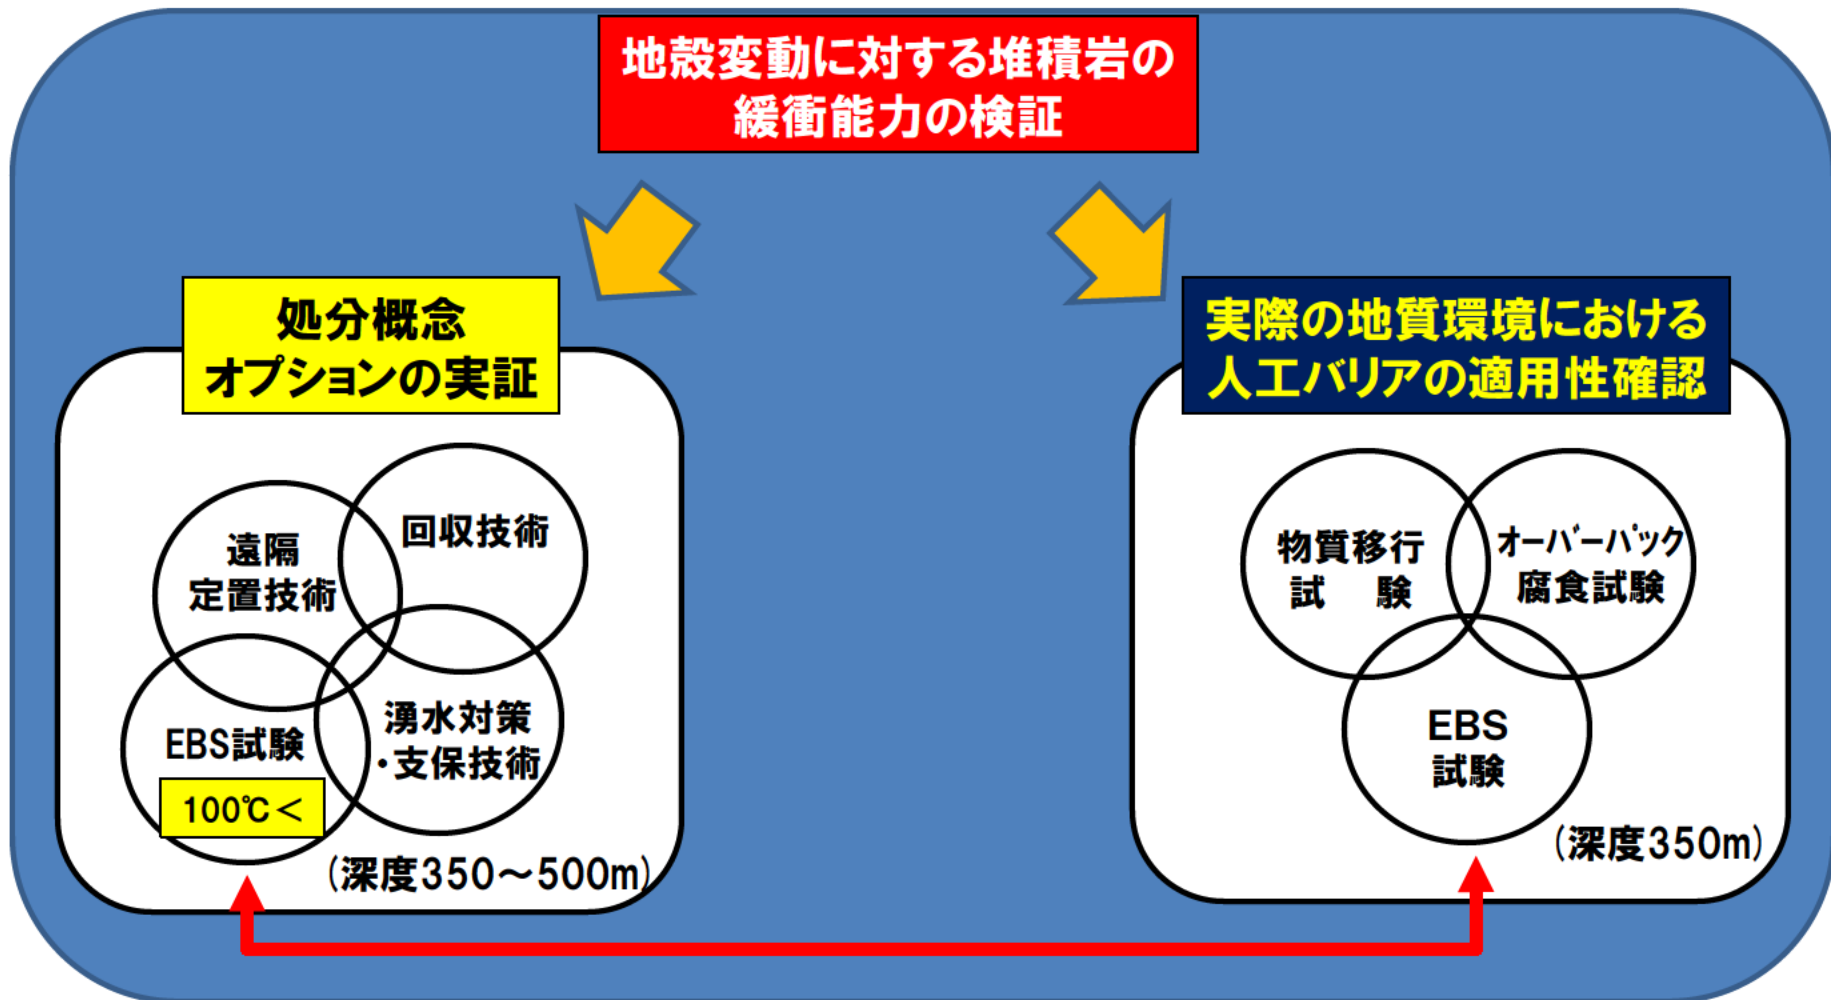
地殻変動に対する堆積岩の緩衝能力の検証

処分概念オプションの実証

遠隔定置技術

回収技術

EBS試験

100℃<

湧水対策・支保技術

(深度350~500m)

実際の地質環境における人工バリアの適用性確認

物質移行試　験

オーバーパック腐食試験

EBS試験

(深度350m)